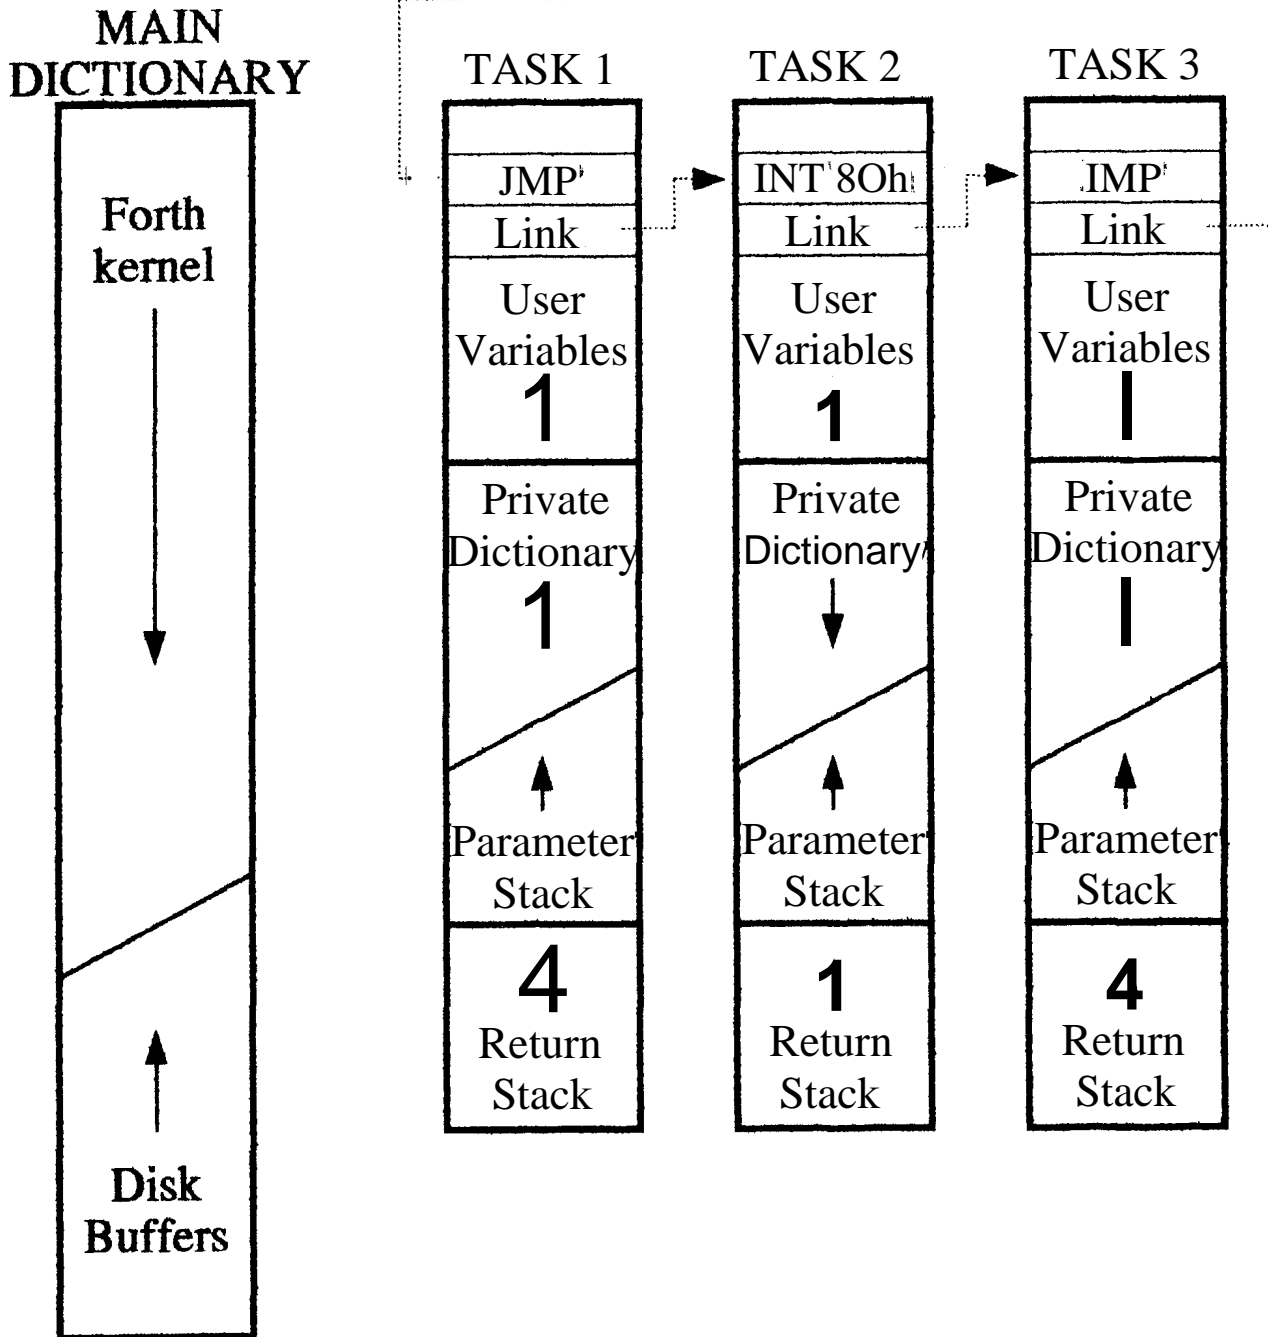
MAIN DICTIONARY

Forth kernel

Disk Buffers

TASK 1

JMP

Link

User Variables

1

Private Dictionary

1

Parameter Stack

4

Return Stack

TASK 2

INT 8Oh

Link

User Variables

1

Private Dictionary

Parameter Stack

1

Return Stack

TASK 3

JMP

Link

User Variables

I

Private Dictionary

I

Parameter Stack

4

Return Stack